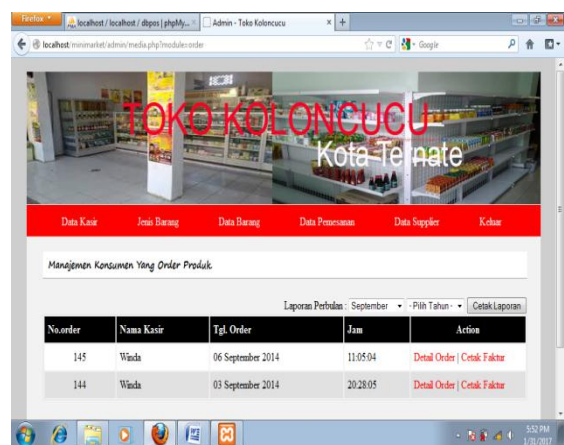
Firefox
localhost / localhost / dbpos | phpMy...
Admin - Toko Koloncucu
localhost/minimarket/admin/media.php?module=order
Google

TOKO KOLONCUCU
Kota Ternate

Data Kasir
Jenis Barang
Data Barang
Data Pemesanan
Data Supplier
Keluar

Manajemen Konsumen Yang Order Produk

Laporan Perbulan : September
- Pilih Tahun -
Cetak Laporan

| No.order | Nama Kasir | Tgl. Order | Jam | Action |
|---|---|---|---|---|
| 145 | Winda | 06 September 2014 | 11:05:04 | Detail Order \| Cetak Faktur |
| 144 | Winda | 03 September 2014 | 20:28:05 | Detail Order \| Cetak Faktur |

5:52 PM
1/31/2017